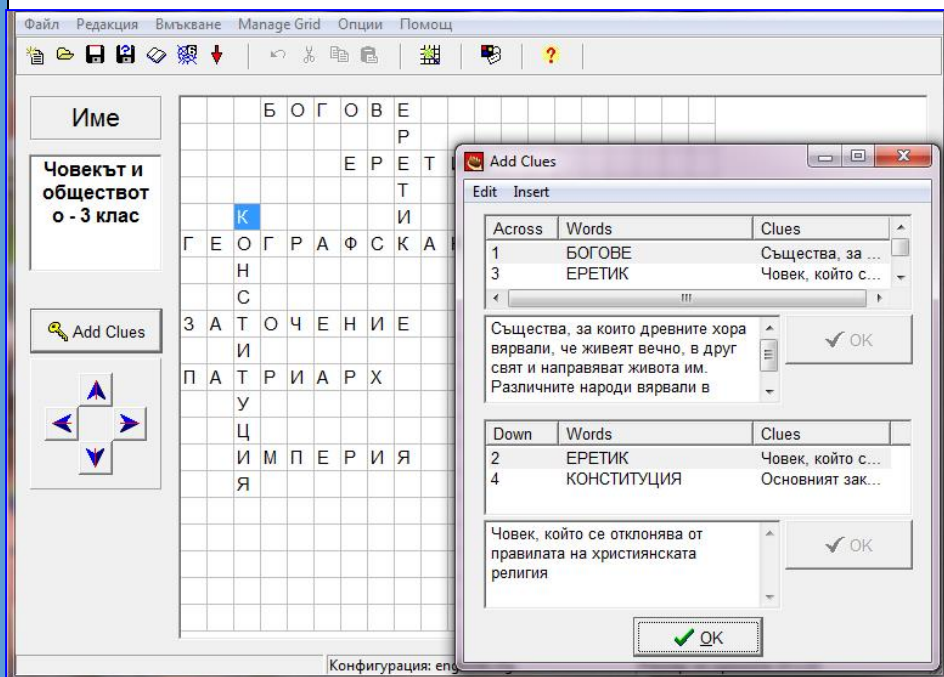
Файл Редакция Вмъкване Manage Grid Опции Помощ

Име

Човекът и обществото - 3 клас

Add Clues

Б О Г О В Е
Р
Е Р Е Т
Т
К И
Г Е О Г Р А Ф С К А
Н
С
З А Т О Ч Е Н И Е
И
П А Т Р И А Р Х
У
Ц
И М П Е Р И Я
Я

Add Clues

Edit Insert

| Across | Words | Clues |
|---|---|---|
| 1 | БОГОВЕ | Същества, за ... |
| 3 | ЕРЕТИК | Човек, който с... |

Същества, за които древните хора вярвали, че живеят вечно, в друг свят и направяват живота им. Различните народи вярвали в

OK

| Down | Words | Clues |
|---|---|---|
| 2 | ЕРЕТИК | Човек, който с... |
| 4 | КОНСТИТУЦИЯ | Основният зак... |

Човек, който се отклонява от правилата на християнската религия

OK

OK

Конфигурация: eng